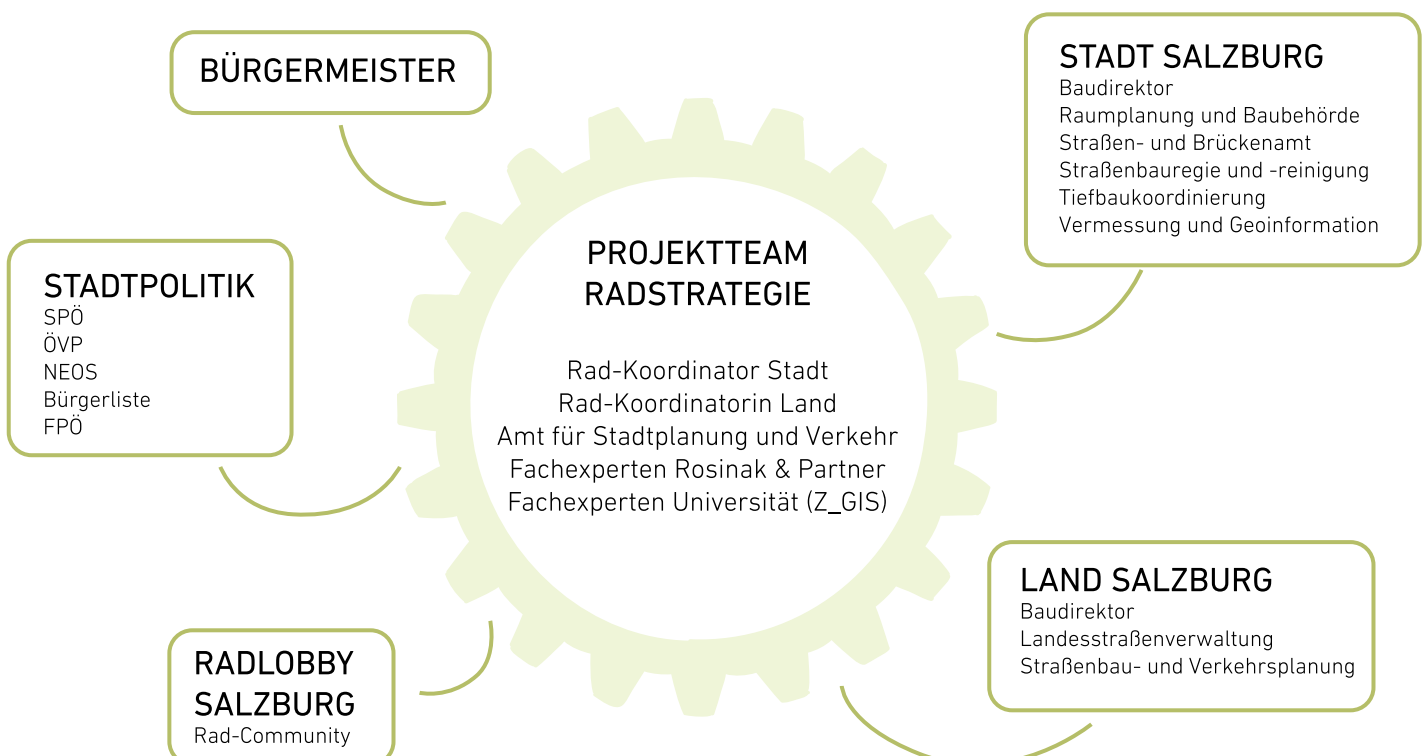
BÜRGERMEISTER

STADT SALZBURG
Baudirektor
Raumplanung und Baubehörde
Straßen- und Brückenamt
Straßenbauregie und -reinigung
Tiefbaukoordinierung
Vermessung und Geoinformation

STADTPOLITIK
SPÖ
ÖVP
NEOS
Bürgerliste
FPÖ

PROJEKTTEAM
RADSTRATEGIE

Rad-Koordinator Stadt
Rad-Koordinatorin Land
Amt für Stadtplanung und Verkehr
Fachexperten Rosinak & Partner
Fachexperten Universität (Z_GIS)

LAND SALZBURG
Baudirektor
Landesstraßenverwaltung
Straßenbau- und Verkehrsplanung

RADLOBBY
SALZBURG
Rad-Community